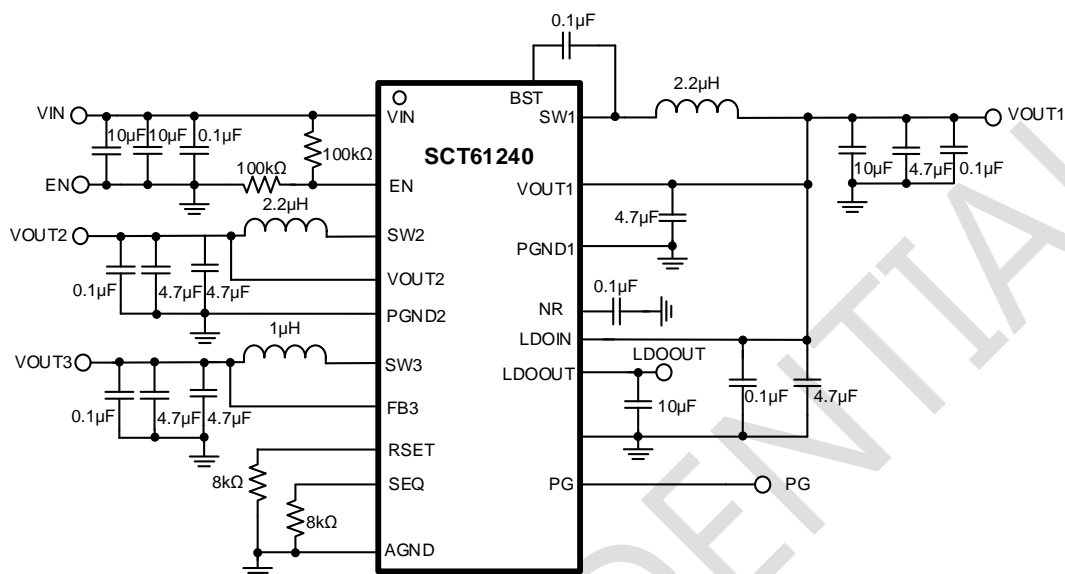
0.1µF
BST
2.2µH
VIN
VIN
SW1
VOUT1
10µF 10µF 0.1µF
100kΩ
SCT61240
100kΩ
EN
EN
VOUT1
10µF
4.7µF
0.1µF
2.2µH
4.7µF
VOUT2
SW2
PGND1
VOUT2
0.1µF
4.7µF
4.7µF
NR
0.1µF
PGND2
1µH
LDOIN
LDOOUT
VOUT3
SW3
LDOOUT
FB3
10µF
0.1µF
4.7µF
0.1µF
4.7µF
4.7µF
RSET
SEQ
PG
PG
8kΩ
8kΩ
AGND
CONFIDENTIAL